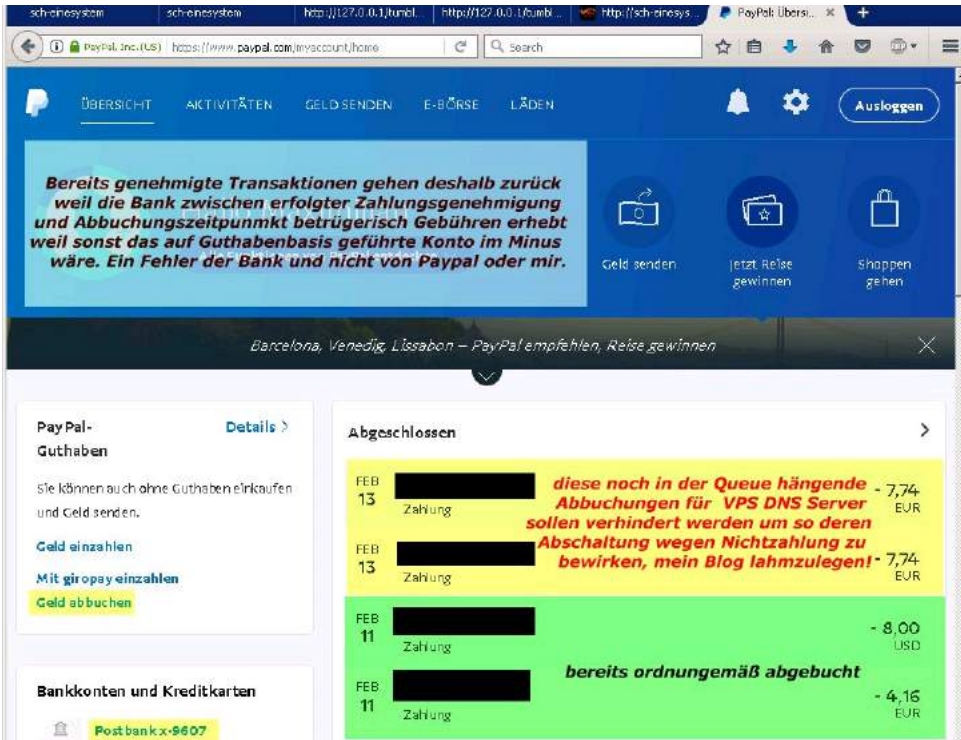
sch-einesystem | sch-einesystem | http://127.0.0.1/tumbl... | http://127.0.0.1/tumbl... | http://sch-einesys... | PayPal: Übersi... ×

PayPal, Inc. (US) | https://www.paypal.com/myaccount/home | Search

ÜBERSICHT AKTIVITÄTEN GELD SENDEN E-BÖRSE LÄDEN

Ausloggen

Bereits genehmigte Transaktionen gehen deshalb zurück weil die Bank zwischen erfolgter Zahlungsgenehmigung und Abbuchungszeitpunmkt betrügerisch Gebühren erhebt weil sonst das auf Guthabenbasis geführte Konto im Minus wäre. Ein Fehler der Bank und nicht von Paypal oder mir.

Geld senden

Jetzt Reise gewinnen

Shoppen gehen

Barcelona, Venedig, Lissabon – PayPal empfehlen, Reise gewinnen

PayPal-Guthaben

Details >

Sie können auch ohne Guthaben einkaufen und Geld senden.

Geld einzahlen

Mit giropay einzahlen

Geld abbuchen

Bankkonten und Kreditkarten

Postbank x-9607

Abgeschlossen

FEB 13 Zahlung - 7,74 EUR

FEB 13 Zahlung - 7,74 EUR

diese noch in der Queue hängende Abbuchungen für VPS DNS Server sollen verhindert werden um so deren Abschaltung wegen Nichtzahlung zu bewirken, mein Blog lahmzulegen!

FEB 11 Zahlung - 8,00 USD

bereits ordnungemäß abgebucht

FEB 11 Zahlung - 4,16 EUR